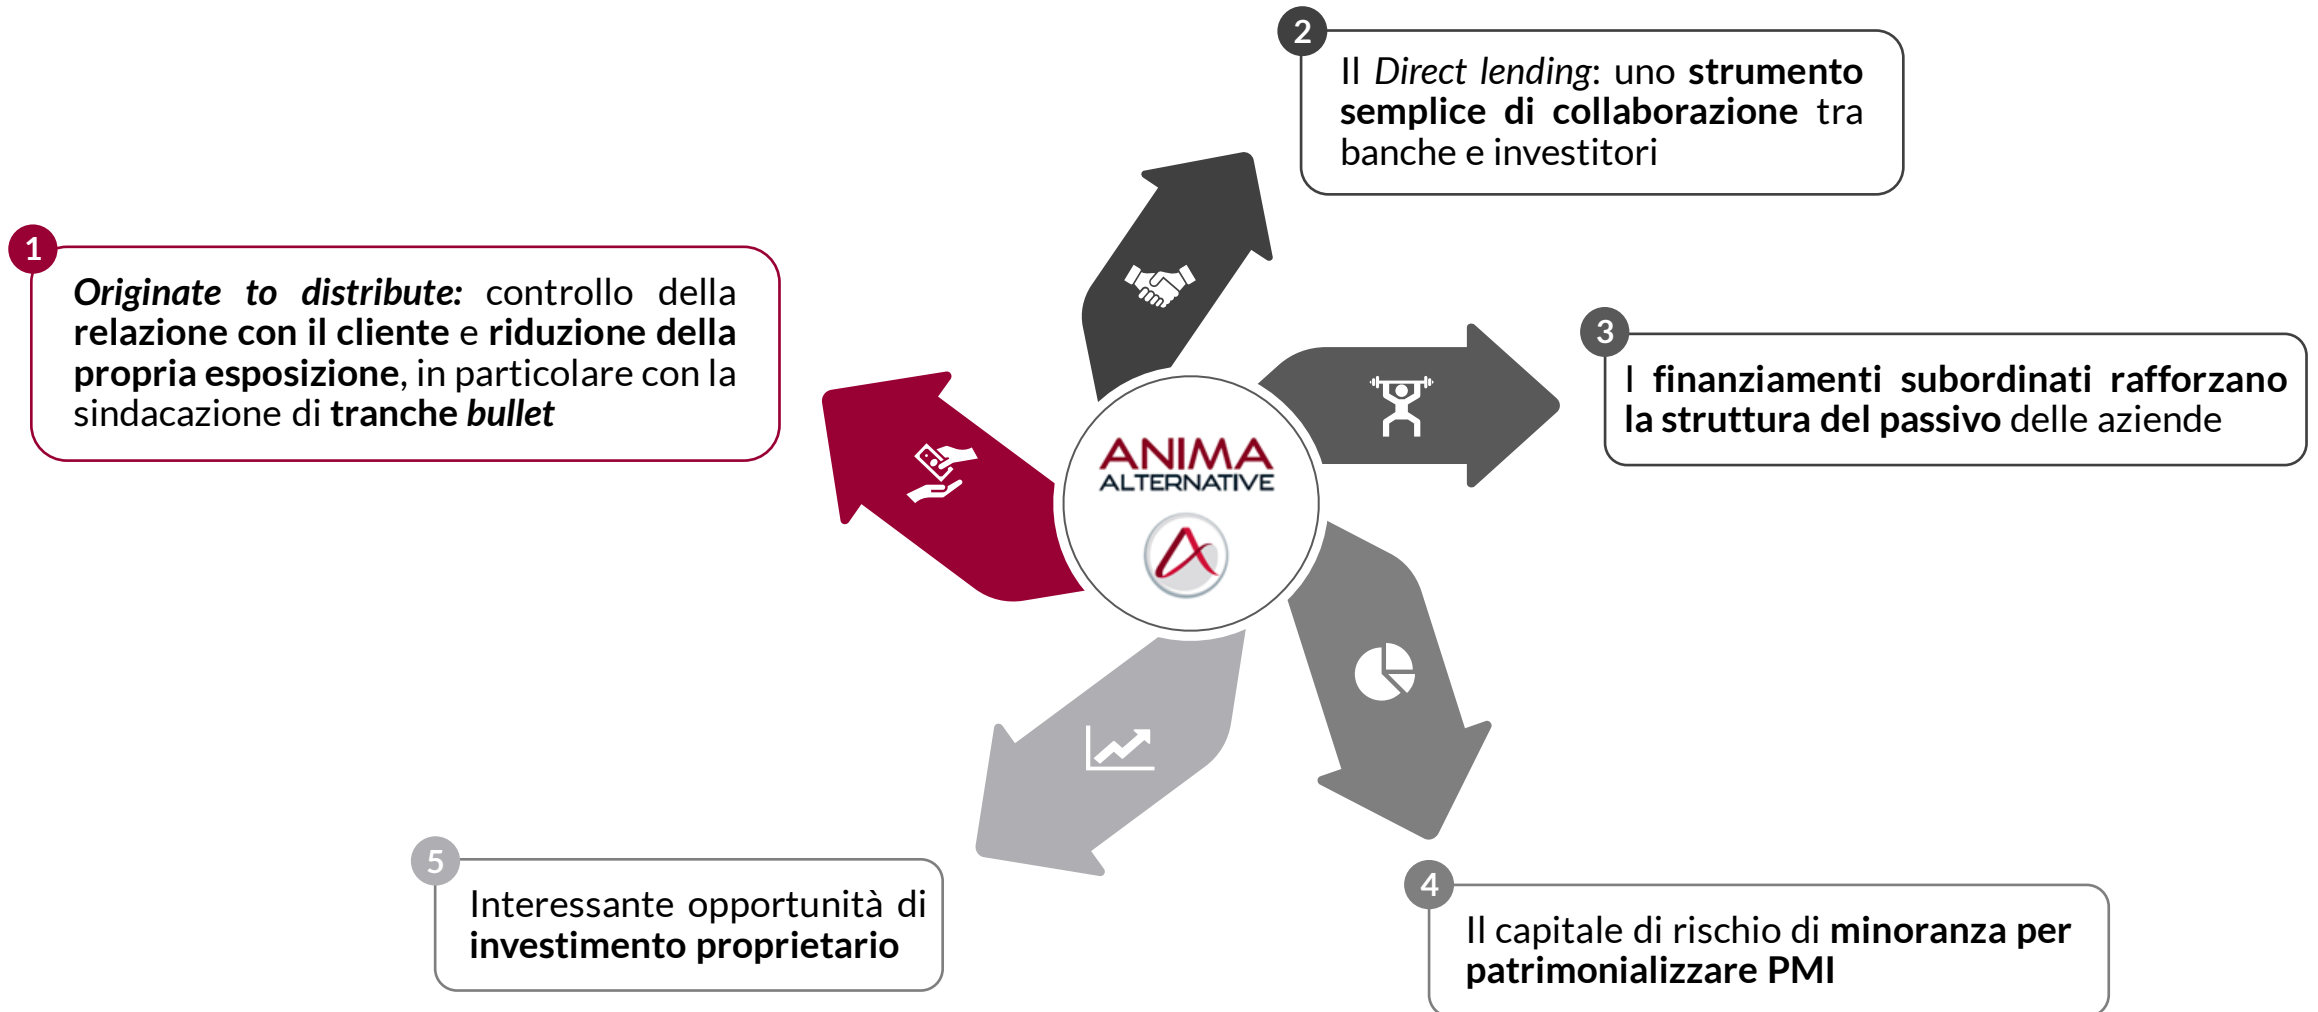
1

Originate to distribute: controllo della relazione con il cliente e riduzione della propria esposizione, in particolare con la sindacazione di tranche bullet

2

Il Direct lending: uno strumento semplice di collaborazione tra banche e investitori

3

I finanziamenti subordinati rafforzano la struttura del passivo delle aziende

ANIMA
ALTERNATIVE

4

Il capitale di rischio di minoranza per patrimonializzare PMI

5

Interessante opportunità di investimento proprietario